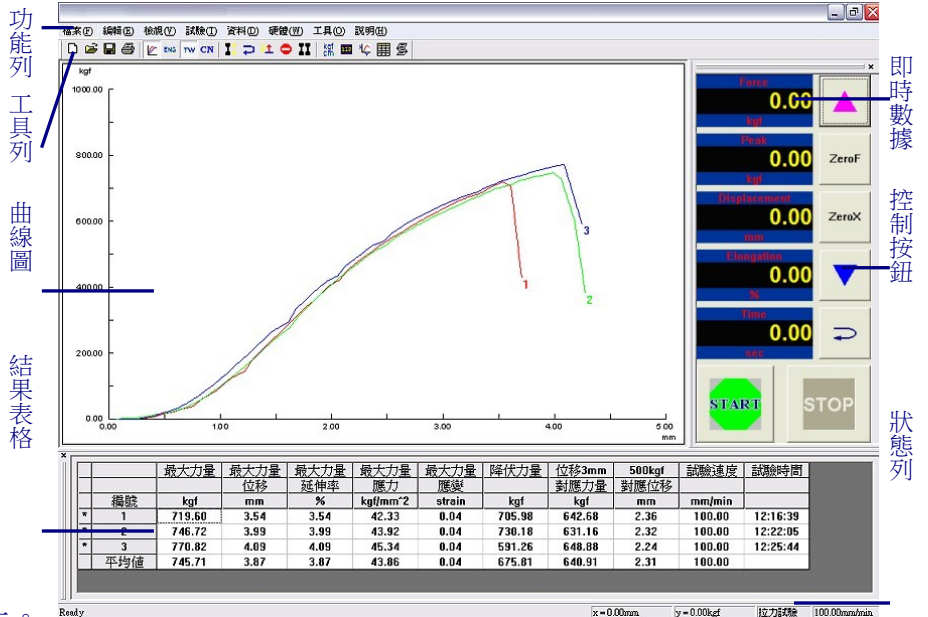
功能列

工具列

曲線圖

結果表格

檔案(F) 編輯(E) 檢視(V) 試驗(T) 資料(D) 硬體(W) 工具(O) 說明(H)

ENG TW CN

kgf
cm

kgf

1000.00

800.00

600.00

400.00

200.00

0.00

0.00 1.00 2.00 3.00 4.00 5.00
mm

1

2

3

即時數據

控制按鈕

狀態列

Force
0.00
kgf

Peak
0.00
kgf

Displacement
0.00
mm

Elongation
0.00
%

Time
0.00
sec

ZeroF

ZeroX

START

STOP

| | | 最大力量 | 最大力量位移 | 最大力量延伸率 | 最大力量應力 | 最大力量應變 | 降伏力量 | 位移3mm對應力量 | 500kgf對應位移 | 試驗速度 | 試驗時間 |
|---|---|---|---|---|---|---|---|---|---|---|---|
| | 編號 | kgf | mm | % | kgf/mm^2 | strain | kgf | kgf | mm | mm/min | |
| * | 1 | 719.60 | 3.54 | 3.54 | 42.33 | 0.04 | 705.98 | 642.68 | 2.36 | 100.00 | 12:16:39 |
| * | 2 | 746.72 | 3.99 | 3.99 | 43.92 | 0.04 | 730.18 | 631.16 | 2.32 | 100.00 | 12:22:05 |
| * | 3 | 770.82 | 4.09 | 4.09 | 45.34 | 0.04 | 591.26 | 648.88 | 2.24 | 100.00 | 12:25:44 |
| | 平均值 | 745.71 | 3.87 | 3.87 | 43.86 | 0.04 | 675.81 | 640.91 | 2.31 | 100.00 | |

Ready x=0.00mm y=0.00kgf 拉力試驗 100.00mm/min